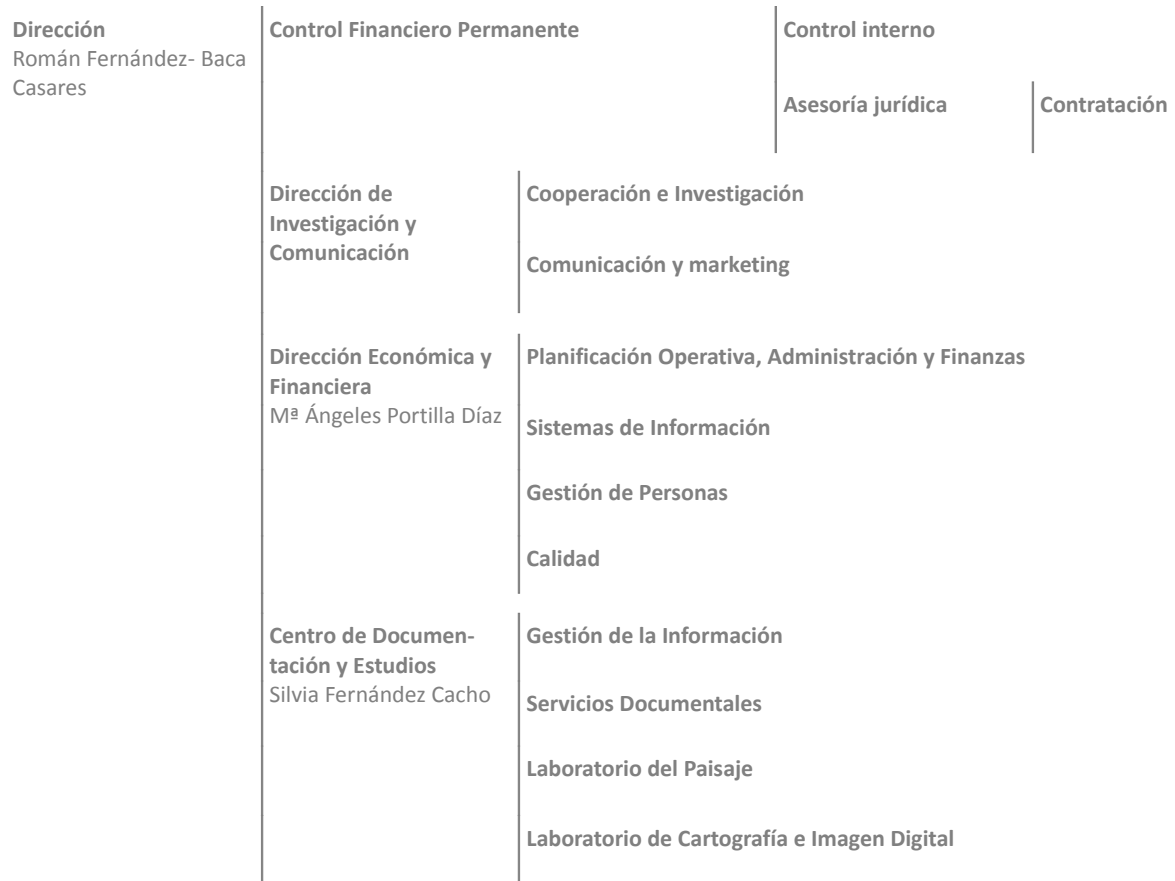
Dirección
Román Fernández- Baca Casares

Control Financiero Permanente

Control interno

Asesoría jurídica

Contratación

Dirección de Investigación y Comunicación

Cooperación e Investigación

Comunicación y marketing

Dirección Económica y Financiera
Mª Ángeles Portilla Díaz

Planificación Operativa, Administración y Finanzas

Sistemas de Información

Gestión de Personas

Calidad

Centro de Documentación y Estudios
Silvia Fernández Cacho

Gestión de la Información

Servicios Documentales

Laboratorio del Paisaje

Laboratorio de Cartografía e Imagen Digital